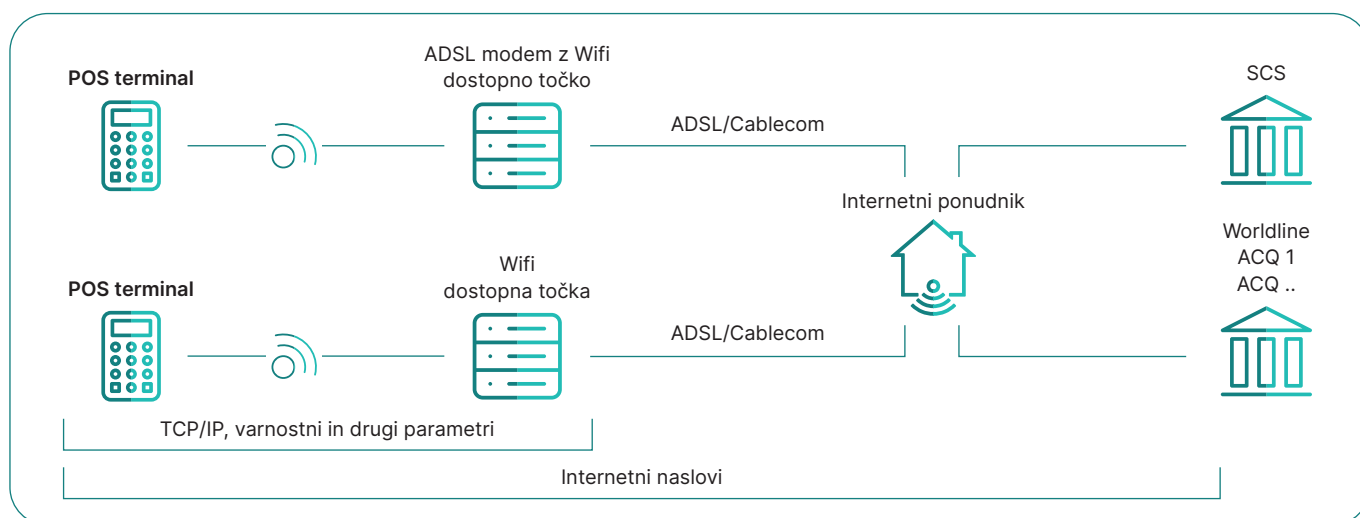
POS terminal

ADSL modem z Wifi dostopno točko

ADSL/Cablecom

SCS

Internetni ponudnik

Worldline
ACQ 1
ACQ ..

POS terminal

Wifi dostopna točka

ADSL/Cablecom

TCP/IP, varnostni in drugi parametri

Internetni naslovi